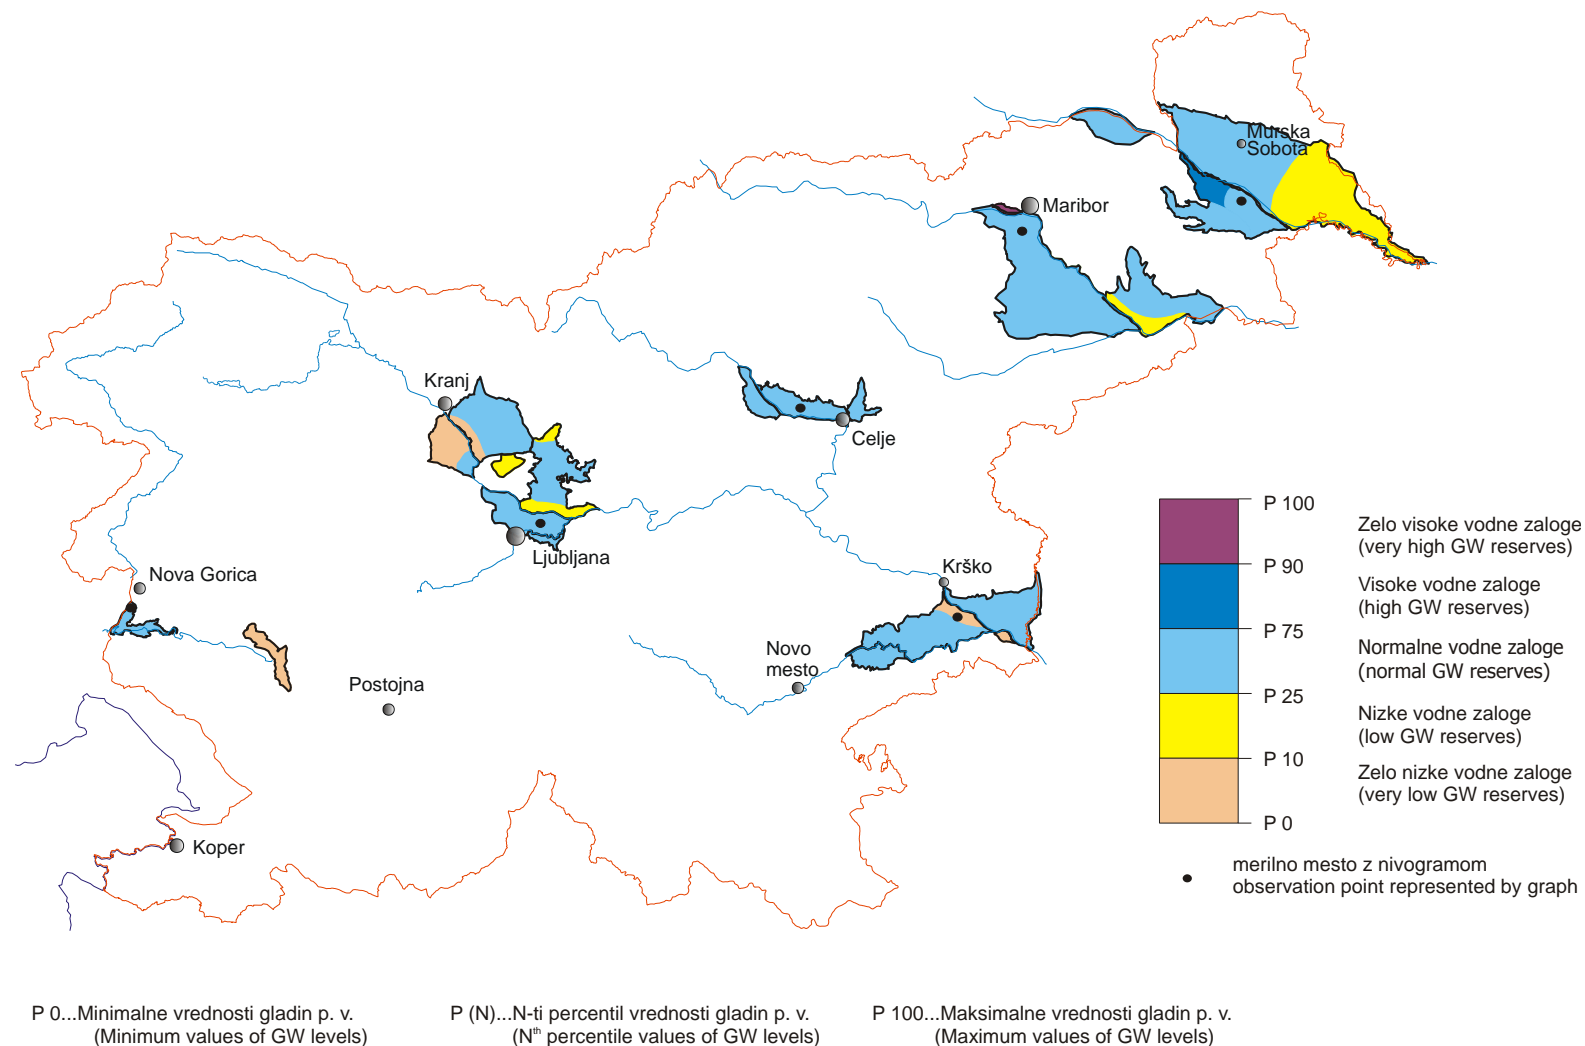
Murska Sobota

Maribor

Kranj

Celje

Ljubljana

Nova Gorica

Krško

Novo mesto

Postojna

Koper

P 100

P 90

P 75

P 25

P 10

P 0

Zelo visoke vodne zaloge
(very high GW reserves)

Visoke vodne zaloge
(high GW reserves)

Normalne vodne zaloge
(normal GW reserves)

Nizke vodne zaloge
(low GW reserves)

Zelo nizke vodne zaloge
(very low GW reserves)

merilno mesto z nivogramom
observation point represented by graph

P 0...Minimalne vrednosti gladin p. v.
(Minimum values of GW levels)

P (N)...N-ti percentil vrednosti gladin p. v.
($N^{th}$ percentile values of GW levels)

P 100...Maksimalne vrednosti gladin p. v.
(Maximum values of GW levels)